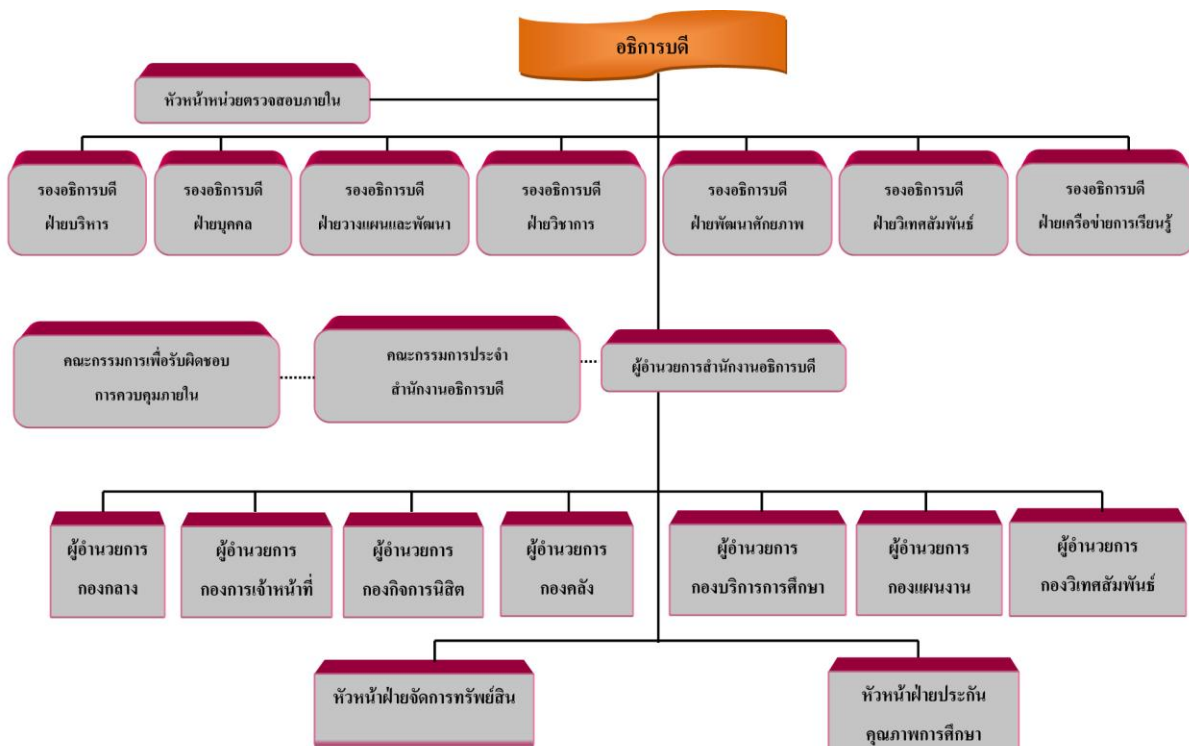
อธิการบดี

หัวหน้าหน่วยตรวจสอบภายใน

รองอธิการบดี ฝ่ายบริหาร

รองอธิการบดี ฝ่ายบุคคล

รองอธิการบดี ฝ่ายวางแผนและพัฒนา

รองอธิการบดี ฝ่ายวิชาการ

รองอธิการบดี ฝ่ายพัฒนาศักยภาพ

รองอธิการบดี ฝ่ายวิเทศสัมพันธ์

รองอธิการบดี ฝ่ายเครือข่ายการเรียนรู้

คณะกรรมการเพื่อรับผิดชอบ การควบคุมภายใน

คณะกรรมการประจำ สำนักงานอธิการบดี

ผู้อำนวยการสำนักงานอธิการบดี

ผู้อำนวยการ กองกลาง

ผู้อำนวยการ กองการเจ้าหน้าที่

ผู้อำนวยการ กองกิจการนิสิต

ผู้อำนวยการ กองคลัง

ผู้อำนวยการ กองบริการการศึกษา

ผู้อำนวยการ กองแผนงาน

ผู้อำนวยการ กองวิเทศสัมพันธ์

หัวหน้าฝ่ายจัดการทรัพย์สิน

หัวหน้าฝ่ายประกัน คุณภาพการศึกษา